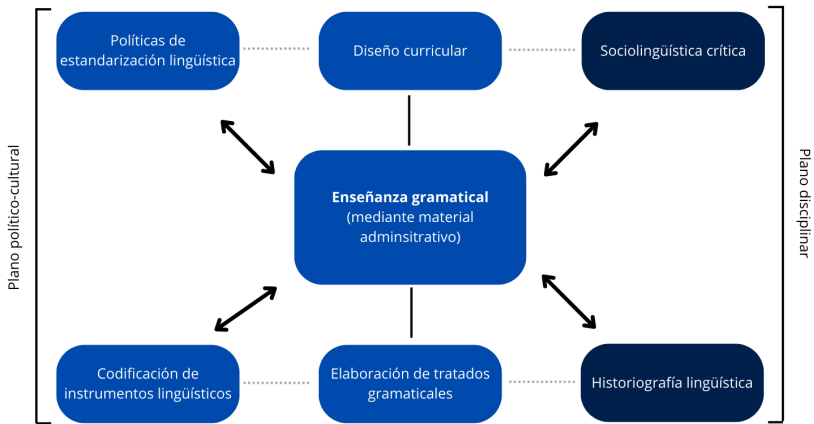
Plano político-cultural

Políticas de estandarización lingüística

Diseño curricular

Sociolingüística crítica

Plano disciplinar

**Enseñanza gramatical** (mediante material adminsitrativo)

Codificación de instrumentos lingüísticos

Elaboración de tratados gramaticales

Historiografía lingüística